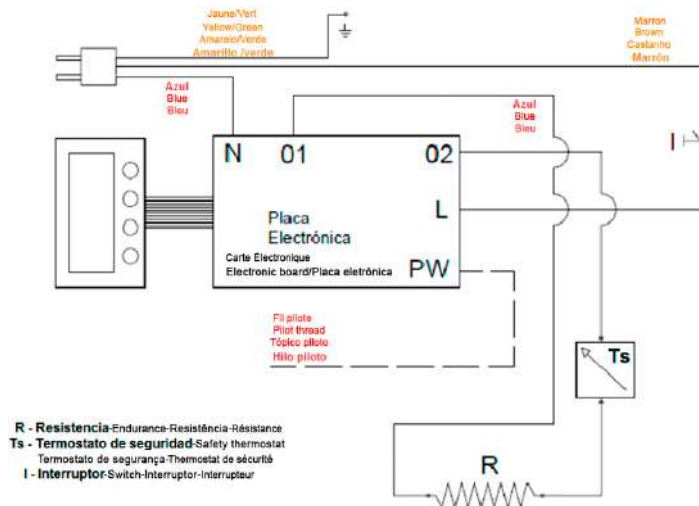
Jaune/Vert
Yellow/Green
Amarelo/Verde
Amarillo /verde

Marron
Brown
Castanho
Marrón

Azul
Blue
Bleu

Azul
Blue
Bleu

N
01
02
L
PW

Placa
Electrónica
Carte Electronique
Electronic board/Placa eletrônica

Fil pilote
Pilot thread
Tópico piloto
Hilo piloto

Ts

R

R - Resistencia-Endurance-Resistência-Résistance
Ts - Termostato de seguridad-Safety thermostat
Termostato de segurança-Thermostat de sécurité
I - Interruptor-Switch-Interruptor-Interrupteur

I